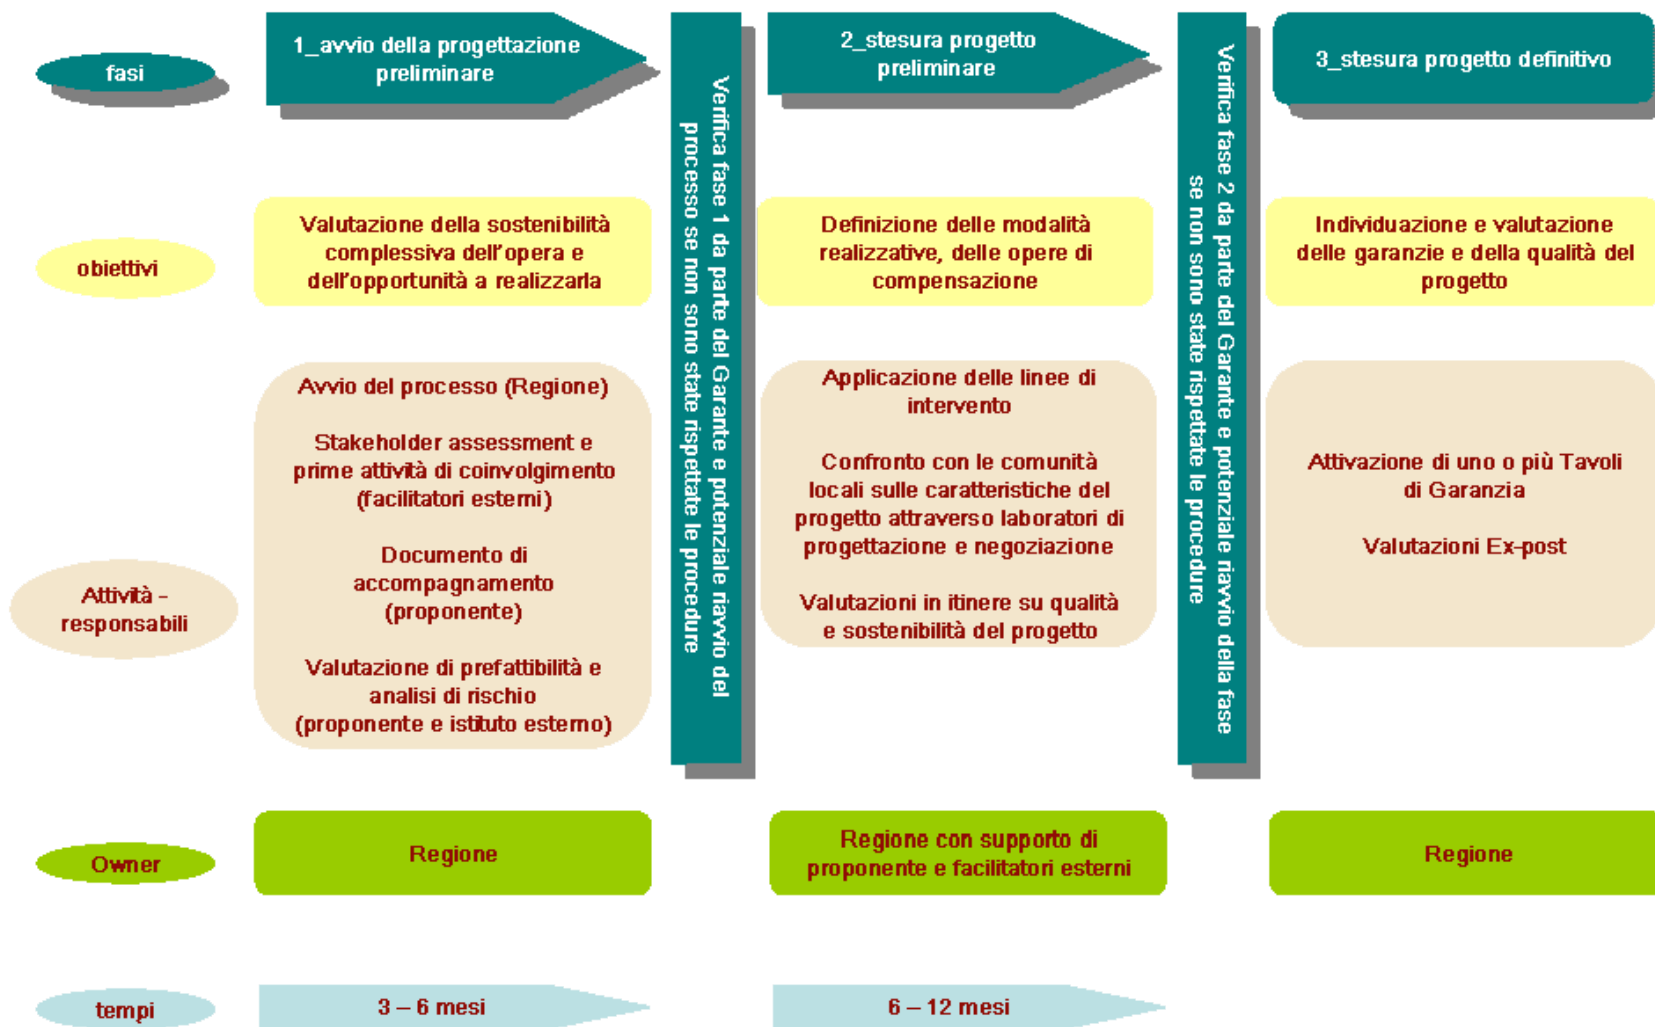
fasi

1_avvio della progettazione preliminare

Verifica fase 1 da parte del Garante e potenziale riavvio del processo se non sono state rispettate le procedure

2_stesura progetto preliminare

Verifica fase 2 da parte del Garante e potenziale riavvio della fase se non sono state rispettate le procedure

3_stesura progetto definitivo

obiettivi

Valutazione della sostenibilità complessiva dell'opera e dell'opportunità a realizzarla

Definizione delle modalità realizzative, delle opere di compensazione

Individuazione e valutazione delle garanzie e della qualità del progetto

Attività - responsabili

Avvio del processo (Regione)

Stakeholder assessment e prime attività di coinvolgimento (facilitatori esterni)

Documento di accompagnamento (proponente)

Valutazione di prefattibilità e analisi di rischio (proponente e istituto esterno)

Applicazione delle linee di intervento

Confronto con le comunità locali sulle caratteristiche del progetto attraverso laboratori di progettazione e negoziazione

Valutazioni in itinere su qualità e sostenibilità del progetto

Attivazione di uno o più Tavoli di Garanzia

Valutazioni Ex-post

Owner

Regione

Regione con supporto di proponente e facilitatori esterni

Regione

tempi

3 – 6 mesi

6 – 12 mesi